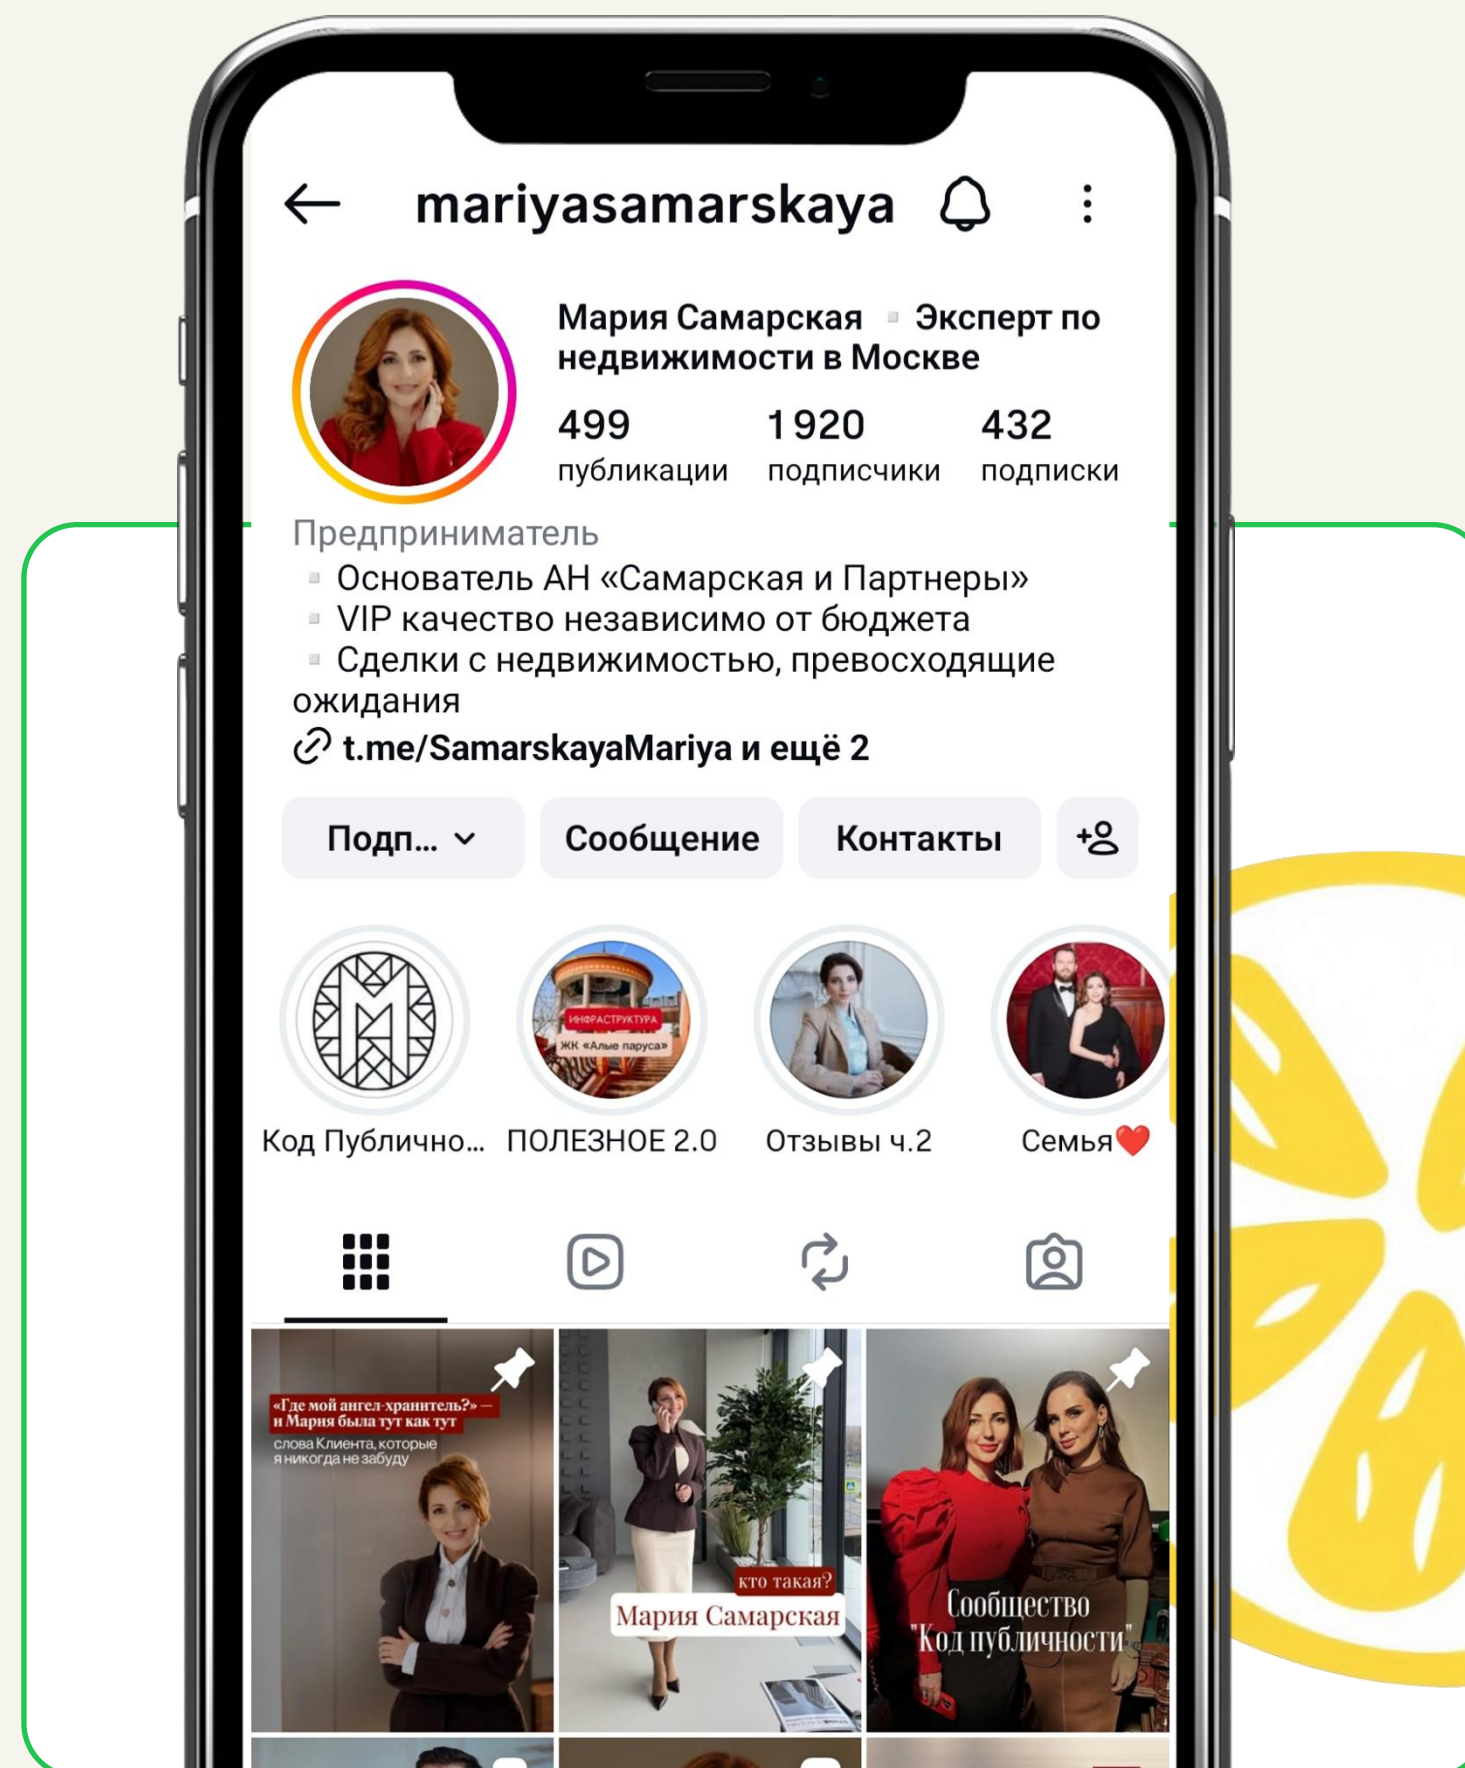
mariyasamarskaya

Мария Самарская ▪ Эксперт по недвижимости в Москве

499 публикации
1 920 подписчики
432 подписки

Предприниматель
▪ Основатель АН «Самарская и Партнеры»
▪ VIP качество независимо от бюджета
▪ Сделки с недвижимостью, превосходящие ожидания
t.me/SamarskayaMariya и ещё 2

Подп...
Сообщение
Контакты

ИНФРАСТРУКТУРА
ЖК «Алые паруса»

Код Публично...
ПОЛЕЗНОЕ 2.0
Отзывы ч.2
Семья❤️

«Где мой ангел-хранитель?» — и Мария была тут как тут
слова Клиента, которые я никогда не забуду

кто такая?
Мария Самарская

Сообщество "Код публичности"